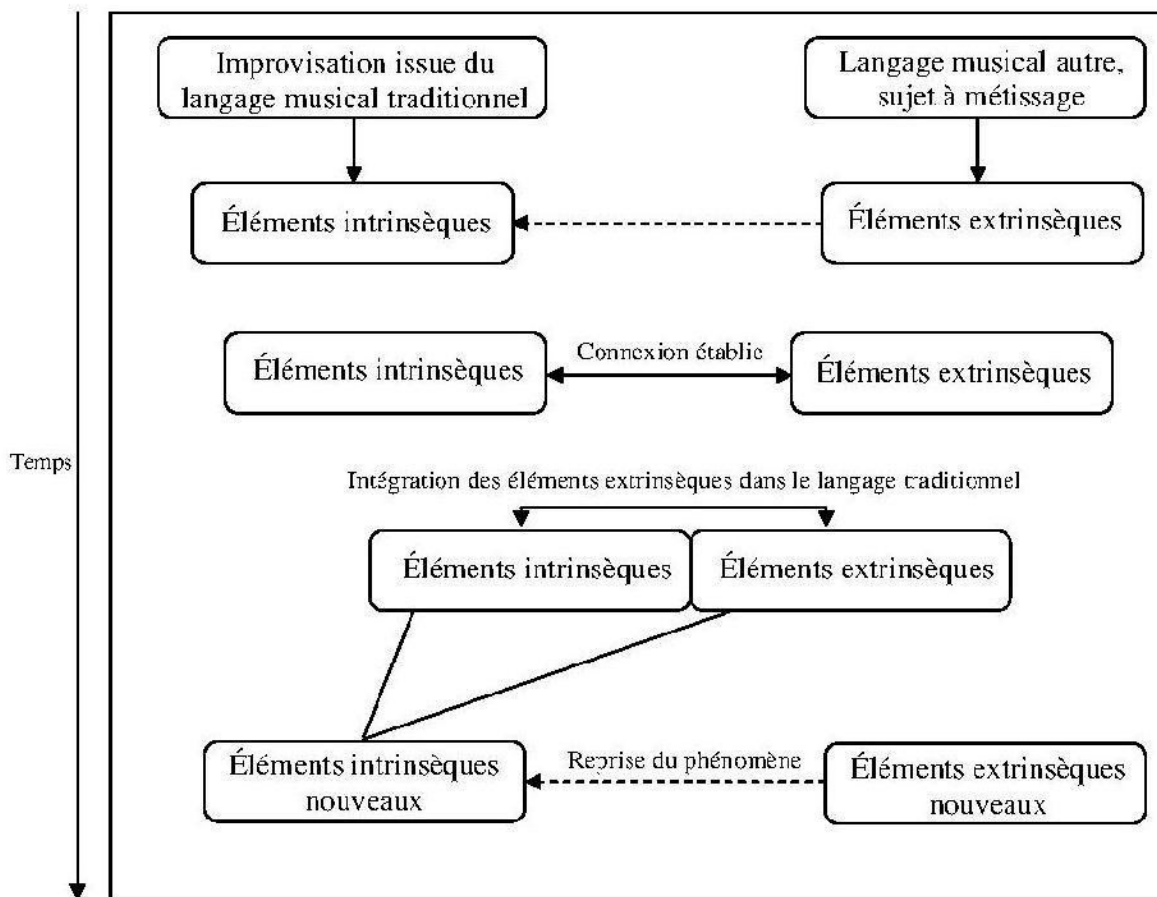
Temps

Improvisation issue du langage musical traditionnel

Langage musical autre, sujet à métissage

Éléments intrinsèques

Éléments extrinsèques

Éléments intrinsèques

Connexion établie

Éléments extrinsèques

Intégration des éléments extrinsèques dans le langage traditionnel

Éléments intrinsèques

Éléments extrinsèques

Éléments intrinsèques nouveaux

Reprise du phénomène

Éléments extrinsèques nouveaux